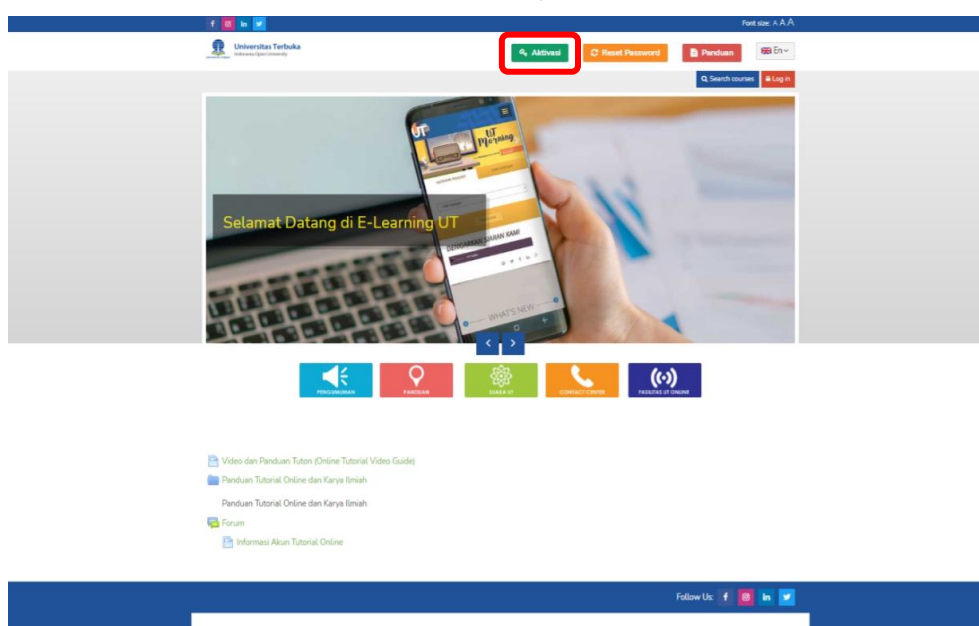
f in

Font size: A A A

Universitas Terbuka
Indonesia Open University

Aktivasi

Reset Password

Panduan

En

Search courses

Log in

UT Morning

Selamat Datang di E-Learning UT

DENGARKAN SIARAN KAMI

WHAT'S NEW

PENGUMUMAN

PANDUAN

SUARA UT

CONTACT CENTER

FASILITAS UT ONLINE

Video dan Panduan Tuton (Online Tutorial Video Guide)

Panduan Tutorial Online dan Karya Ilmiah

Panduan Tutorial Online dan Karya Ilmiah

Forum

Informasi Akun Tutorial Online

Follow Us: f in